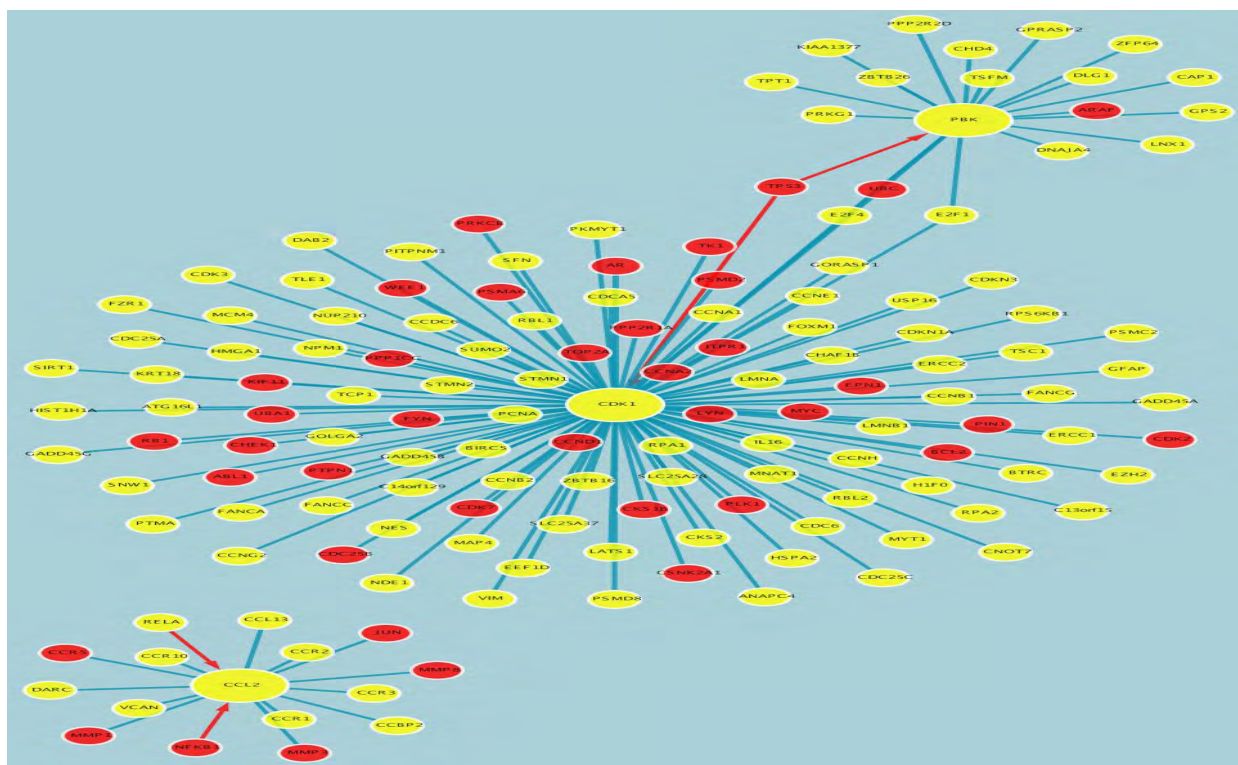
PPP2R2D
GPRASP2
KIAA1377
CHD4
ZFP64
TPT1
ZBTB26
TSFM
DLG1
CAP1
ABAP
GPS2
PRKG1
PBK
LNX1
DNAJA4
TP53
UBC
E2F4
E2F1
PRKCB
PKMYT1
TK1
DAB2
PITPNM1
SFN
AR
GORASP1
CDKN3
CDK3
TLE1
PSMD2
WEE1
PSMA4
CDCA5
CCNE1
USP16
FZR1
RBL1
RPS6KB1
MCM4
NUP210
CCDC6
CCNA1
FOXM1
CDKN1A
PSMC2
CDC25A
PPP2R1A
ITPR1
NPM1
SUMO2
CHAF1B
TSC1
HMGA1
PPP1CC
TOP2A
CCNA2
ERCC2
GFAP
SIRT1
KRT18
STMN1
LMNA
EPN1
KIF11
STMN2
FANCG
CCNB1
HIST1H1A
ATG16L1
TCP1
CDK1
GADD45A
UBA1
FYN
PCNA
LYN
MYC
LMNB1
PIN1
RB1
GOLGA2
ERCC1
CDK2
CHEK1
CCND1
GADD45G
RPA1
IL16
BIRC5
CCNH
BCL2
GADD45B
ABL1
PTPN1
SLC25A28
MNAT1
EZH2
BTRC
SNW1
C14orf129
CCNB2
ZBTB16
H1F0
FANCA
FANCC
RBL2
C13orf15
PTMA
CDK7
CKS1B
PLK1
RPA2
SLC25A37
NES
CDC6
MYT1
CCNG2
MAP4
CKS2
CDC25B
HSPA2
CNOT7
CSNK2A1
LATS1
CDC25C
NDE1
EEF1D
ANAPC4
VIM
PSMD8
RELA
CCL13
JUN
CCR5
CCR10
CCR2
MMP8
DARC
CCL2
CCR3
VCAN
MMP1
CCR1
CCBP2
NFKB1
MMP3